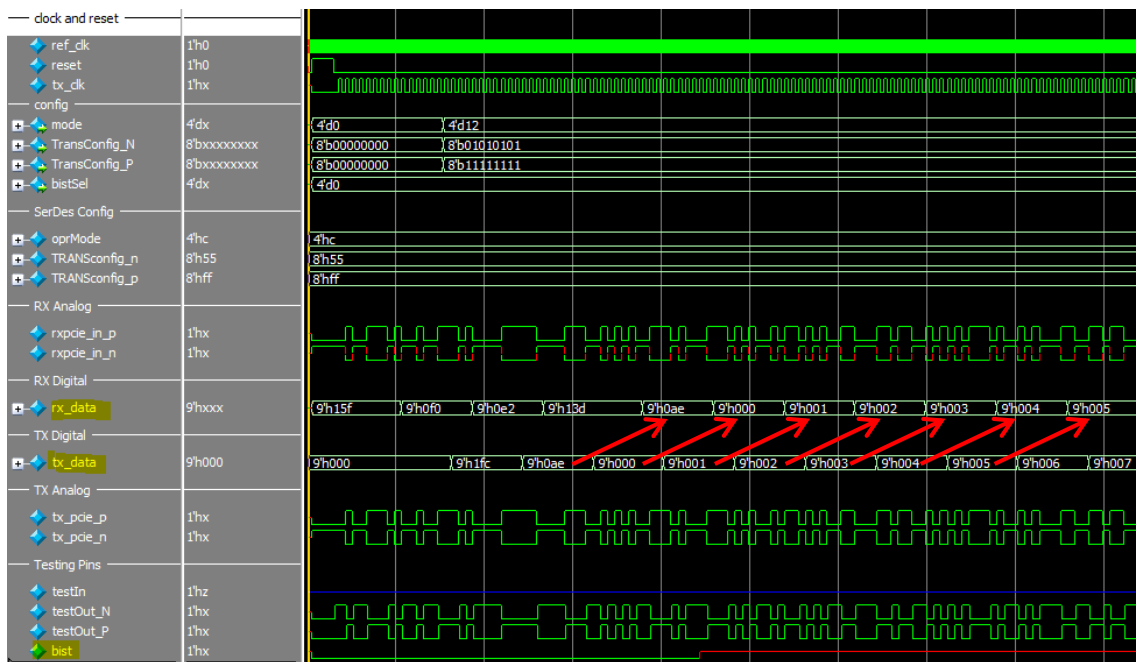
clock and reset
ref_clk 1'h0
reset 1'h0
tx_clk 1'hx
config
mode 4'dx 4'd0 4'd12
TransConfig_N 8'bxxxxxxxx 8'b00000000 8'b01010101
TransConfig_P 8'bxxxxxxxx 8'b00000000 8'b11111111
bistSel 4'dx 4'd0
SerDes Config
oprMode 4'hc 4'hc
TRANSconfig_n 8'h55 8'h55
TRANSconfig_p 8'hff 8'hff
RX Analog
rxpcie_in_p 1'hx
rxpcie_in_n 1'hx
RX Digital
rx_data 9'hxxx 9'h15f 9'h0f0 9'h0e2 9'h13d 9'h0ae 9'h000 9'h001 9'h002 9'h003 9'h004 9'h005
TX Digital
tx_data 9'h000 9'h000 9'h1fc 9'h0ae 9'h000 9'h001 9'h002 9'h003 9'h004 9'h005 9'h006 9'h007
TX Analog
tx_pcie_p 1'hx
tx_pcie_n 1'hx
Testing Pins
testIn 1'hz
testOut_N 1'hx
testOut_P 1'hx
bist 1'hx